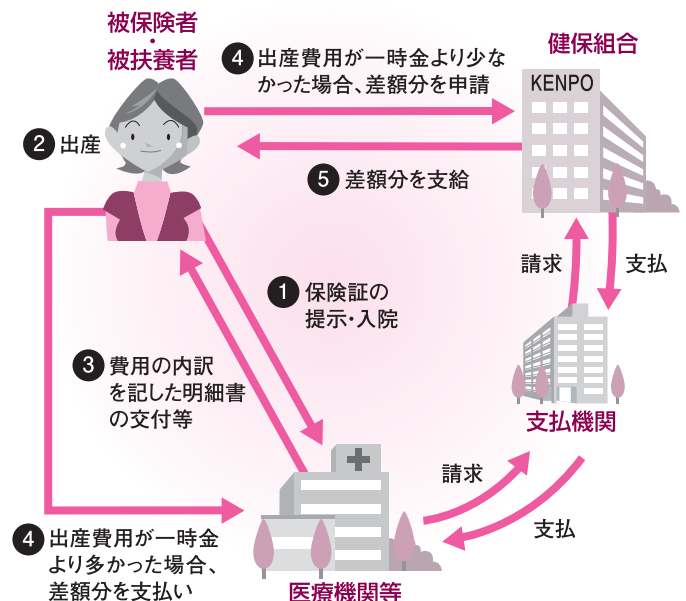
被保険者
・
被扶養者

4 出産費用が一時金より少なかった場合、差額分を申請

健保組合

KENPO

2 出産

5 差額分を支給

請求

支払

1 保険証の提示・入院

3 費用の内訳を記した明細書の交付等

支払機関

請求

支払

4 出産費用が一時金より多かった場合、差額分を支払い

医療機関等